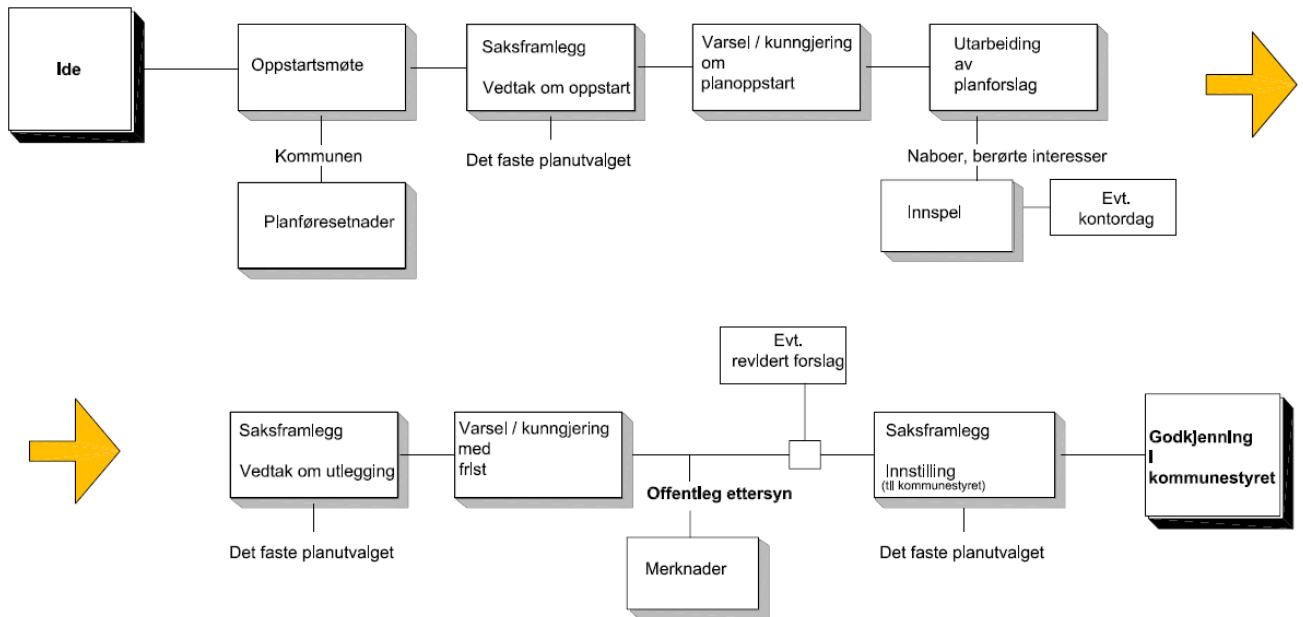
Ide

Oppstartsmøte

Kommunen

Planføresetnader

Saksframlegg

Vedtak om oppstart

Det faste planutvalget

Varsel / kunngjering om planoppstart

Utarbeiding av planforslag

Naboer, berørte interesser

Innspel

Evt. kontordag

Saksframlegg

Vedtak om utlegging

Det faste planutvalget

Varsel / kunngjering med frist

Offentleg ettersyn

Merknader

Evt. revidert forslag

Saksframlegg

Innstilling
(til kommunestyret)

Det faste planutvalget

Godkjenning i kommunestyret